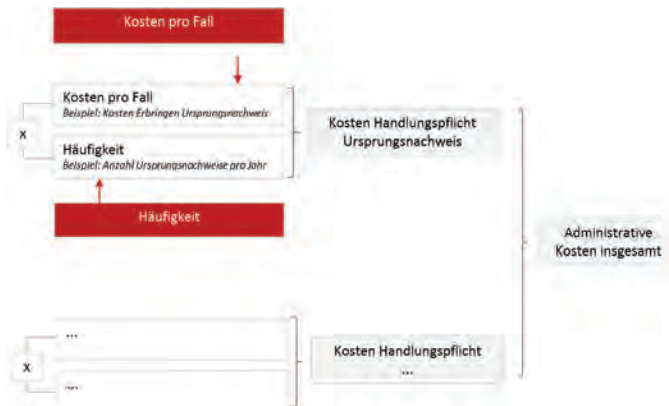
Kosten pro Fall

Kosten pro Fall
Beispiel: Kosten Erbringen Ursprungsnachweis

x

Häufigkeit
Beispiel: Anzahl Ursprungsnachweise pro Jahr

Häufigkeit

Kosten Handlungspflicht Ursprungsnachweis

Administrative Kosten insgesamt

...

x

...

Kosten Handlungspflicht ...